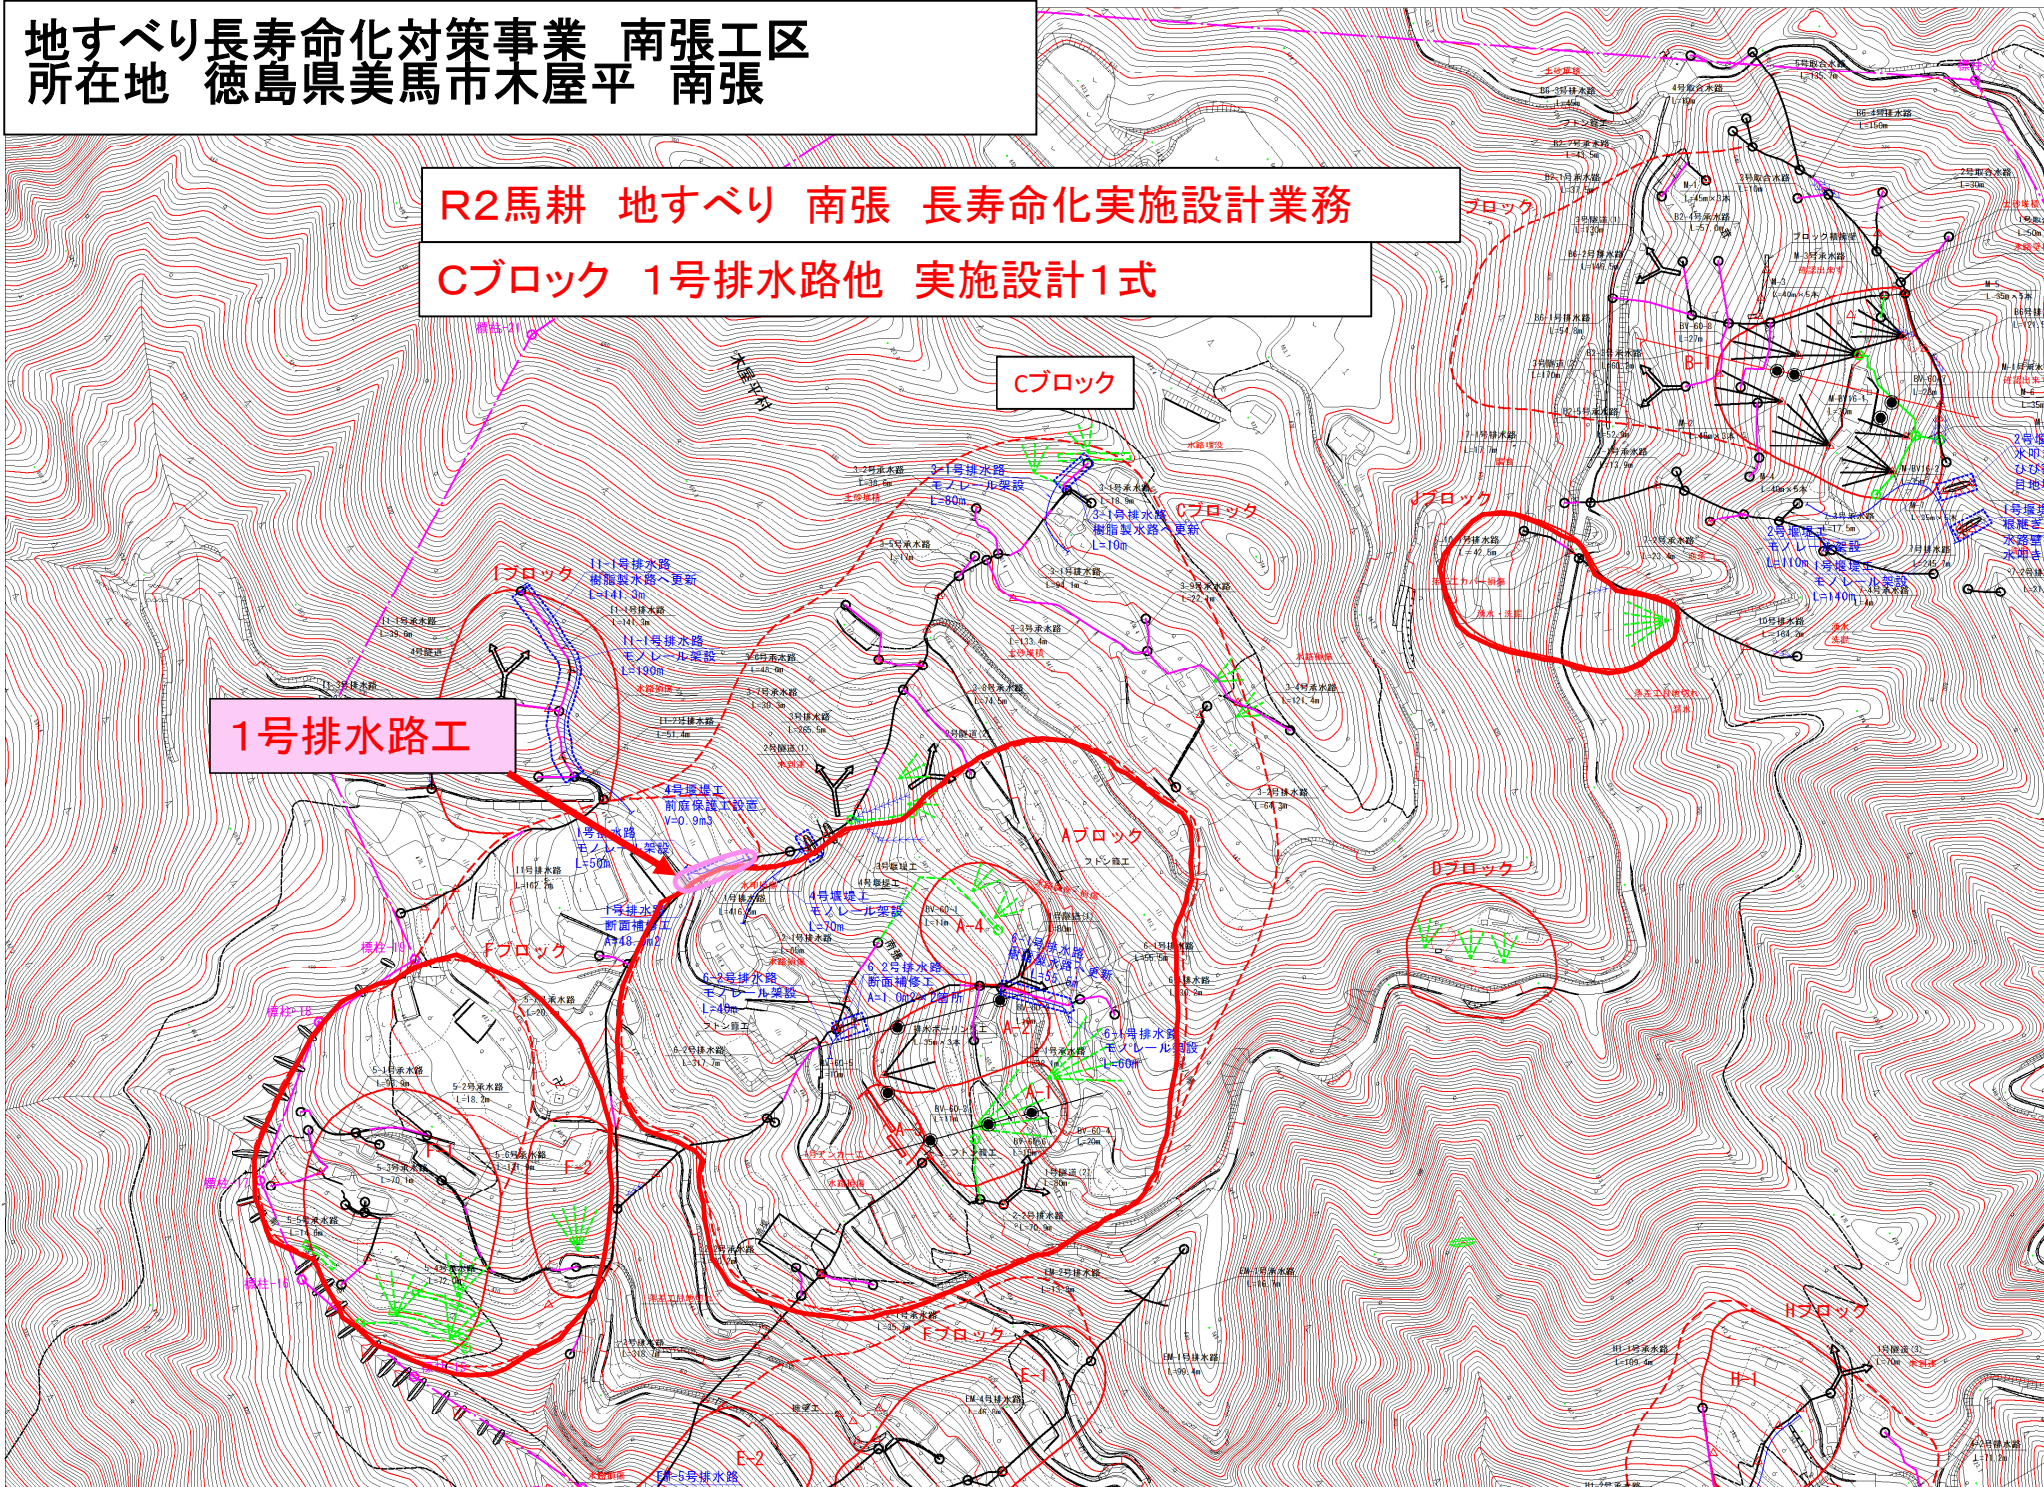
地すべり長寿命化対策事業　南張工区
所在地　徳島県美馬市木屋平　南張

R2馬耕　地すべり　南張　長寿命化実施設計業務

Cブロック　1号排水路他　実施設計1式

Cブロック

1号排水路工

Iブロック

Fブロック

Aブロック

Cブロック

Jブロック

Dブロック

Hブロック

Eブロック

B-1

A-4

A-2

A-1

F-1

F-2

E-1

E-2

H-1

3-1号排水路
モノレール架設
L=80m

3-1号排水路
樹脂製水路へ更新
L=10m

11-1号排水路
樹脂製水路へ更新
L=141.3m

11-1号排水路
モノレール架設
L=190m

4号堰堤工
前庭保護工設置
V=0.9m3

1号排水路
モノレール架設
L=50m

1号排水路
断面補修工
A=48.4m2

4号堰堤工
モノレール架設
L=70m

6-2号排水路
モノレール架設
L=40m

6-2号排水路
断面補修工
A=1.0m2

6-1号排水路
樹脂製水路へ更新

6-1号排水路
モノレール架設
L=60m

2号堰堤工
モノレール架設
L=110m

1号堰堤工
モノレール架設
L=140m

木屋平村

EM-5号排水路